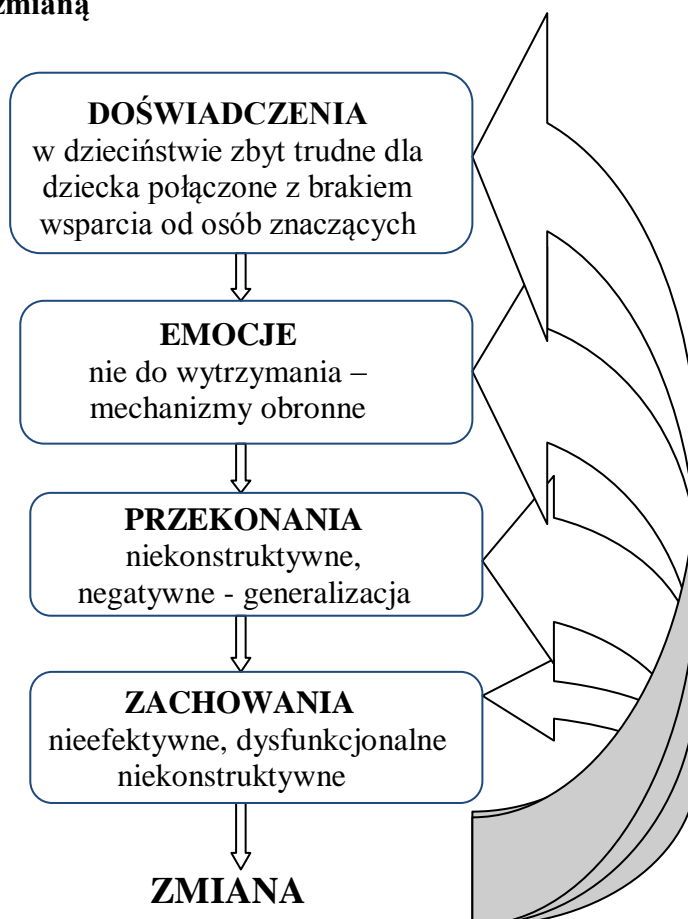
zmianą

DOŚWIADCZENIA
w dzieciństwie zbyt trudne dla dziecka połączone z brakiem wsparcia od osób znaczących

EMOCJE
nie do wytrzymania – mechanizmy obronne

PRZEKONANIA
niekonstruktywne, negatywne - generalizacja

ZACHOWANIA
nieefektywne, dysfunkcjonalne niekonstruktywne

ZMIANA